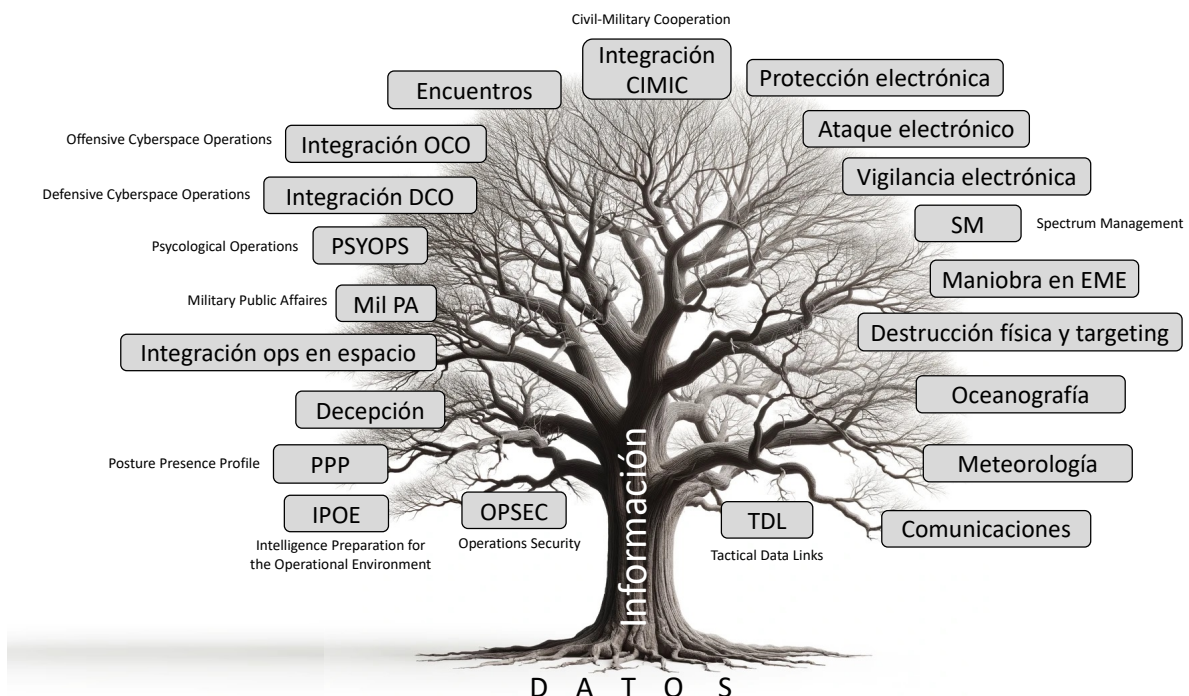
Civil-Military Cooperation

Integración CIMIC

Encuentros

Protección electrónica

Offensive Cyberspace Operations

Integración OCO

Ataque electrónico

Defensive Cyberspace Operations

Integración DCO

Vigilancia electrónica

SM

Spectrum Management

Psycological Operations

PSYOPS

Maniobra en EME

Military Public Affaires

Mil PA

Destrucción física y targeting

Integración ops en espacio

Oceanografía

Decepción

Información

Posture Presence Profile

PPP

Meteorología

IPOE

Intelligence Preparation for the Operational Environment

OPSEC

Operations Security

TDL

Tactical Data Links

Comunicaciones

D A T O S